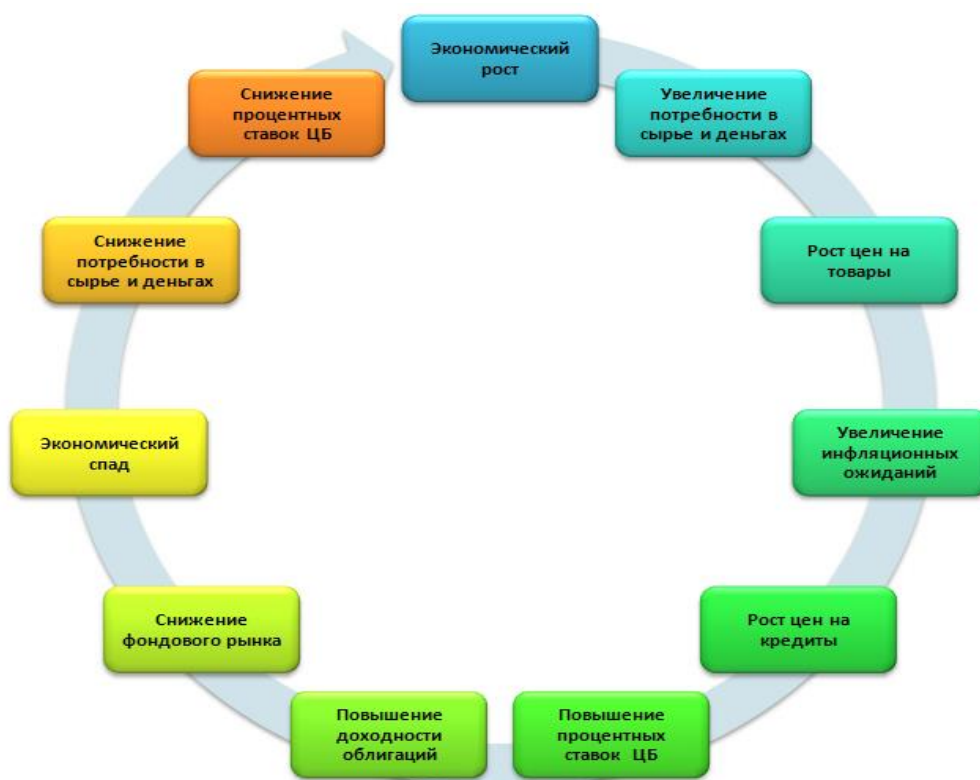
Экономический рост

Увеличение потребности в сырье и деньгах

Рост цен на товары

Увеличение инфляционных ожиданий

Рост цен на кредиты

Повышение процентных ставок ЦБ

Повышение доходности облигаций

Снижение фондового рынка

Экономический спад

Снижение потребности в сырье и деньгах

Снижение процентных ставок ЦБ